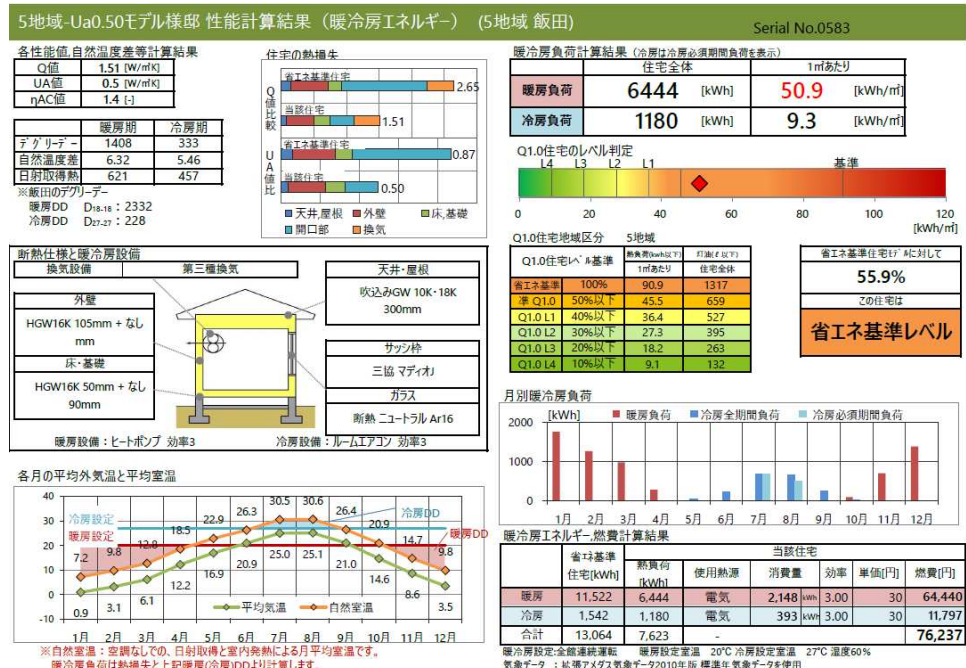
5地域-Ua0.50モデル様邸 性能計算結果（暖冷房エネルギー） (5地域 飯田)

Serial No.0583

各性能値,自然温度差等計算結果

| Q値 | 1.51 [W/㎡K] |
|---|---|
| UA値 | 0.5 [W/㎡K] |
| ηAC値 | 1.4 [-] |

| | 暖房期 | 冷房期 |
|---|---|---|
| デグリーデー | 1408 | 333 |
| 自然温度差 | 6.32 | 5.46 |
| 日射取得熱 | 621 | 457 |

※飯田のデグリーデー
暖房DD $D_{18\text{-}18}$：2332
冷房DD $D_{27\text{-}27}$：228

住宅の熱損失

Q値比較
省エネ基準住宅 2.65
当該住宅 1.51

UA値比較
省エネ基準住宅 0.87
当該住宅 0.50

天井,屋根 外壁 床,基礎 開口部 換気

暖冷房負荷計算結果（冷房は冷房必須期間負荷を表示）

| | 住宅全体 | | 1㎡あたり | |
|---|---|---|---|---|
| 暖房負荷 | 6444 | [kWh] | 50.9 | [kWh/㎡] |
| 冷房負荷 | 1180 | [kWh] | 9.3 | [kWh/㎡] |

Q1.0住宅のレベル判定
L4 L3 L2 L1 基準
0 20 40 60 80 100 120
[kWh/㎡]

Q1.0住宅地域区分 5地域

| Q1.0住宅レベル基準 | | 熱負荷(kWh/以下) 1㎡あたり | 灯油(ℓ以下) 住宅全体 |
|---|---|---|---|
| 省エネ基準 | 100% | 90.9 | 1317 |
| 準 Q1.0 | 50%以下 | 45.5 | 659 |
| Q1.0 L1 | 40%以下 | 36.4 | 527 |
| Q1.0 L2 | 30%以下 | 27.3 | 395 |
| Q1.0 L3 | 20%以下 | 18.2 | 263 |
| Q1.0 L4 | 10%以下 | 9.1 | 132 |

省エネ基準住宅モデルに対して
55.9%
この住宅は
省エネ基準レベル

断熱仕様と暖冷房設備
換気設備 第三種換気
天井・屋根
吹込みGW 10K・18K 300mm
外壁
HGW16K 105mm + なし mm
床・基礎
HGW16K 50mm + なし 90mm
サッシ枠
三協 マディオJ
ガラス
断熱 ニュートラル Ar16
暖房設備：ヒートポンプ 効率3
冷房設備：ルームエアコン 効率3

月別暖冷房負荷
[kWh] 暖房負荷 冷房全期間負荷 冷房必須期間負荷
2000 1000 0
1月 2月 3月 4月 5月 6月 7月 8月 9月 10月 11月 12月

各月の平均外気温と平均室温
40 30 20 10 0 -10
冷房設定 暖房設定 冷房DD 暖房DD
7.2 9.8 12.8 18.5 22.9 26.3 30.5 30.6 26.4 20.9 14.7 9.8
0.9 3.1 6.1 12.2 16.9 20.9 25.0 25.1 21.0 14.6 8.6 3.5
平均気温 自然室温
1月 2月 3月 4月 5月 6月 7月 8月 9月 10月 11月 12月

※自然室温：空調なしでの、日射取得と室内発熱による月平均室温です。
暖冷房負荷は熱損失と上記暖房(冷房)DDより計算します。

暖冷房エネルギー,燃費計算結果

| | 省エネ基準住宅[kWh] | 熱負荷[kWh] | 使用熱源 | 消費量 | | 効率 | 単価[円] | 燃費[円] |
|---|---|---|---|---|---|---|---|---|
| 暖房 | 11,522 | 6,444 | 電気 | 2,148 | kWh | 3.00 | 30 | 64,440 |
| 冷房 | 1,542 | 1,180 | 電気 | 393 | kWh | 3.00 | 30 | 11,797 |
| 合計 | 13,064 | 7,623 | - | | | | | 76,237 |

暖冷房設定:全館連続運転 暖房設定室温 20℃ 冷房設定室温 27℃ 湿度60%
気象データ：拡張アメダス気象データ2010年版 標準年気象データを使用